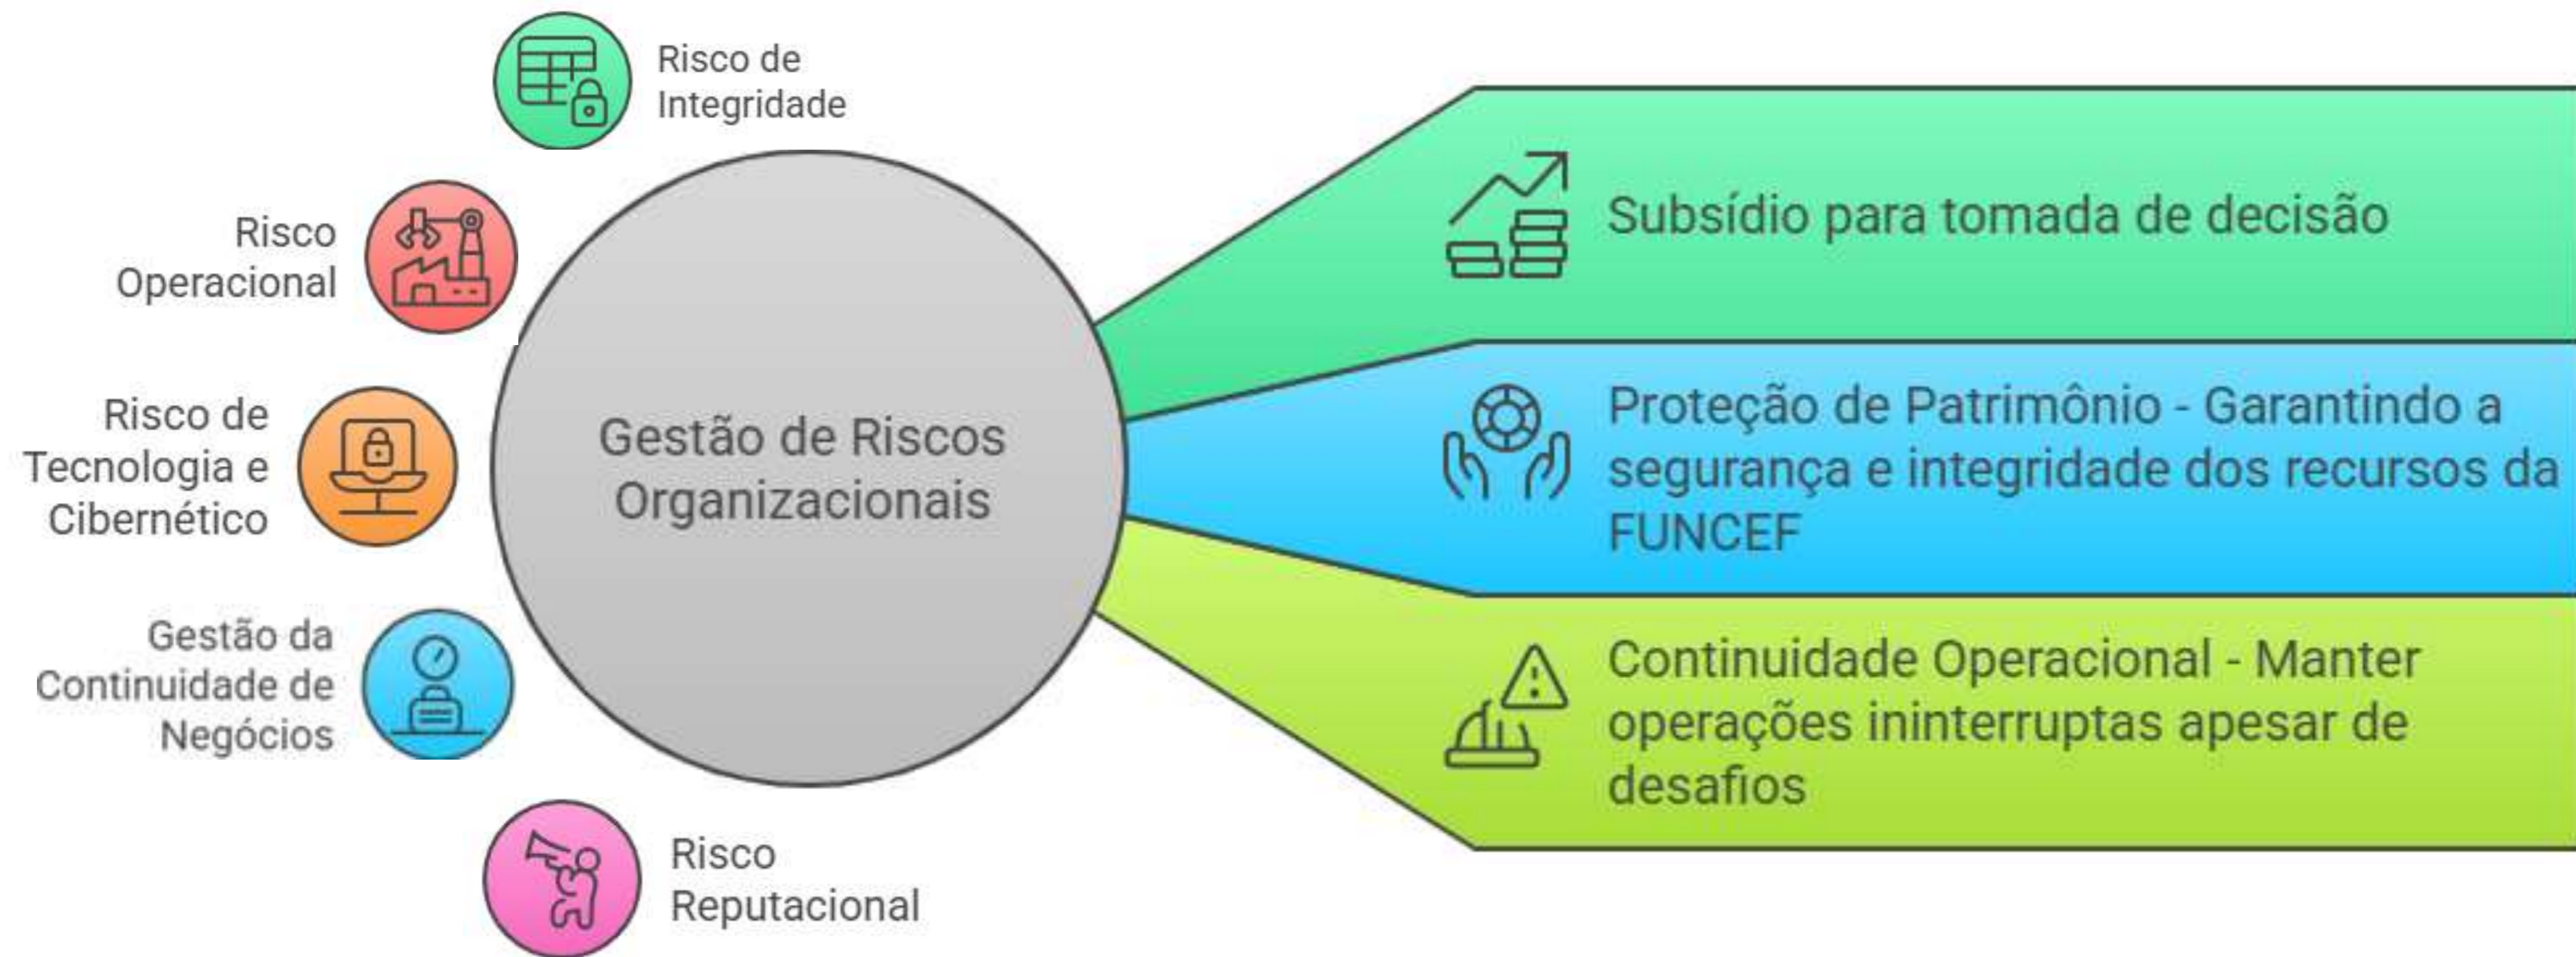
Risco de Integridade

Risco Operacional

Risco de Tecnologia e Cibernético

Gestão da Continuidade de Negócios

Risco Reputacional

Gestão de Riscos Organizacionais

Subsídio para tomada de decisão

Proteção de Patrimônio - Garantindo a segurança e integridade dos recursos da FUNCEF

Continuidade Operacional - Manter operações ininterruptas apesar de desafios